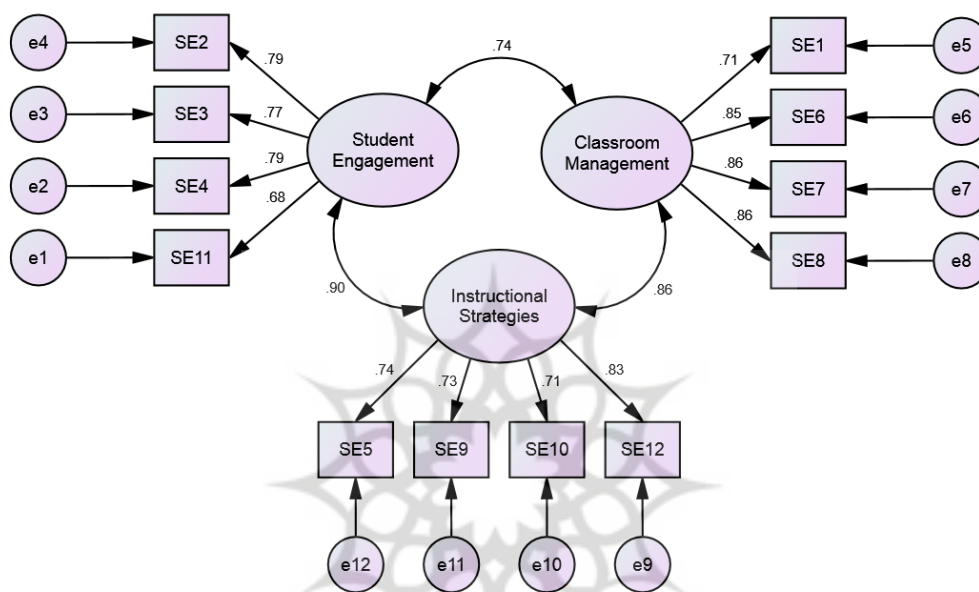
e4
SE2
.79
.74
SE1
e5
e3
SE3
.77
Student Engagement
Classroom Management
.71
.85
SE6
e6
e2
SE4
.79
.86
SE7
e7
.68
.86
e1
SE11
SE8
e8
.90
Instructional Strategies
.86
.74
.73
.71
.83
SE5
SE9
SE10
SE12
e12
e11
e10
e9